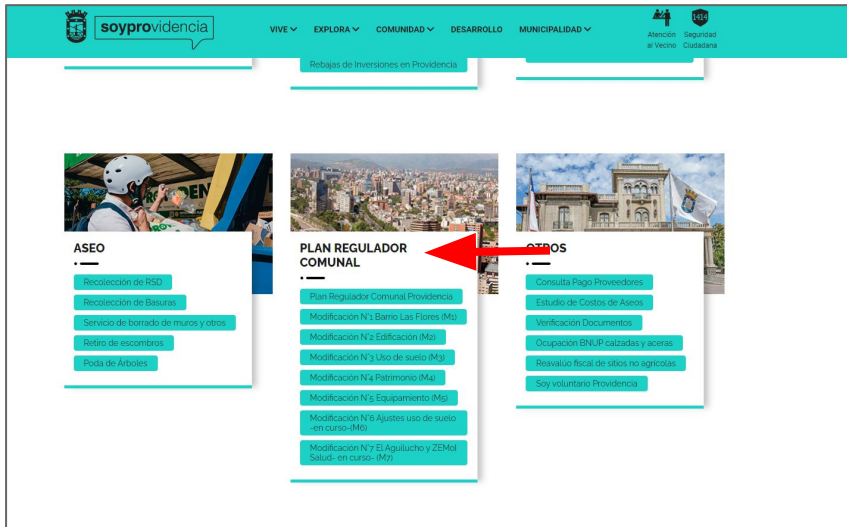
soyprovidencia

VIVE EXPLORA COMUNIDAD DESARROLLO MUNICIPALIDAD

Atención al Vecino

1414 Seguridad Ciudadana

Rebajas de Inversiones en Providencia

ASEO

Recolección de RSD

Recolección de Basuras

Servicio de borrado de muros y otros

Retiro de escombros

Poda de Árboles

PLAN REGULADOR COMUNAL

Plan Regulador Comunal Providencia

Modificación N°1 Barrio Las Flores (M1)

Modificación N°2 Edificación (M2)

Modificación N°3 Uso de suelo (M3)

Modificación N°4 Patrimonio (M4)

Modificación N°5 Equipamiento (M5)

Modificación N°6 Ajustes uso de suelo -en curso-(M6)

Modificación N°7 El Aguilucho y ZEMol Salud- en curso- (M7)

OTROS

Consulta Pago Proveedores

Estudio de Costos de Aseos

Verificación Documentos

Ocupación BNUP calzadas y aceras

Reavalúo fiscal de sitios no agrícolas

Soy voluntario Providencia